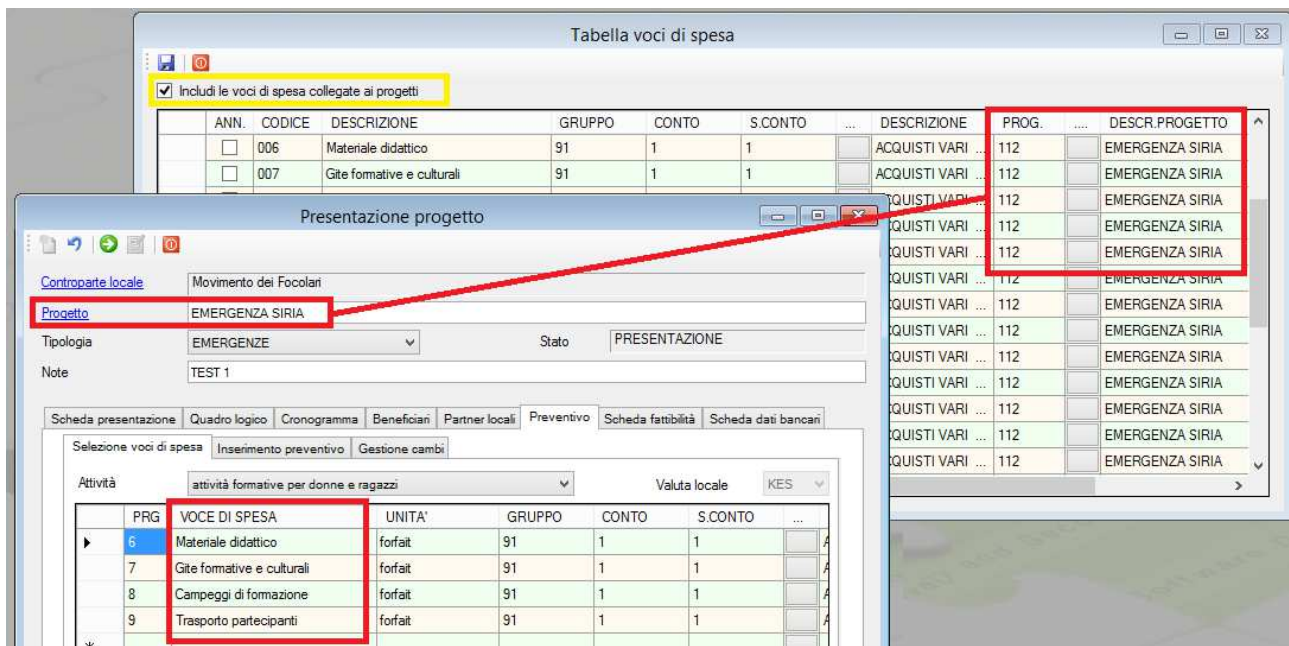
Tabella voci di spesa

Includi le voci di spesa collegate ai progetti

| | ANN. | CODICE | DESCRIZIONE | GRUPPO | CONTO | S.CONTO | ... | DESCRIZIONE | PROG. | ... | DESCR.PROGETTO |
|---|---|---|---|---|---|---|---|---|---|---|---|
| | ☐ | 006 | Materiale didattico | 91 | 1 | 1 | | ACQUISTI VARI | 112 | | EMERGENZA SIRIA |
| | ☐ | 007 | Gite formative e culturali | 91 | 1 | 1 | | ACQUISTI VARI | 112 | | EMERGENZA SIRIA |
| | | | | | | | | ACQUISTI VARI | 112 | | EMERGENZA SIRIA |
| | | | | | | | | ACQUISTI VARI | 112 | | EMERGENZA SIRIA |
| | | | | | | | | ACQUISTI VARI | 112 | | EMERGENZA SIRIA |
| | | | | | | | | ACQUISTI VARI ... | 112 | | EMERGENZA SIRIA |
| | | | | | | | | ACQUISTI VARI ... | 112 | | EMERGENZA SIRIA |
| | | | | | | | | ACQUISTI VARI ... | 112 | | EMERGENZA SIRIA |
| | | | | | | | | ACQUISTI VARI ... | 112 | | EMERGENZA SIRIA |
| | | | | | | | | ACQUISTI VARI ... | 112 | | EMERGENZA SIRIA |
| | | | | | | | | ACQUISTI VARI ... | 112 | | EMERGENZA SIRIA |
| | | | | | | | | ACQUISTI VARI ... | 112 | | EMERGENZA SIRIA |
| | | | | | | | | ACQUISTI VARI ... | 112 | | EMERGENZA SIRIA |

Presentazione progetto

Controparte locale: Movimento dei Focolari
Progetto: EMERGENZA SIRIA
Tipologia: EMERGENZE
Stato: PRESENTAZIONE
Note: TEST 1

Scheda presentazione | Quadro logico | Cronogramma | Beneficiari | Partner locali | Preventivo | Scheda fattibilità | Scheda dati bancari

Selezione voci di spesa | Inserimento preventivo | Gestione cambi

Attività: attività formative per donne e ragazzi
Valuta locale: KES

| | PRG | VOCE DI SPESA | UNITA' | GRUPPO | CONTO | S.CONTO | ... |
|---|---|---|---|---|---|---|---|
| ▸ | 6 | Materiale didattico | forfait | 91 | 1 | 1 | |
| | 7 | Gite formative e culturali | forfait | 91 | 1 | 1 | |
| | 8 | Campeggi di formazione | forfait | 91 | 1 | 1 | |
| | 9 | Trasporto partecipanti | forfait | 91 | 1 | 1 | |
| * | | | | | | | |